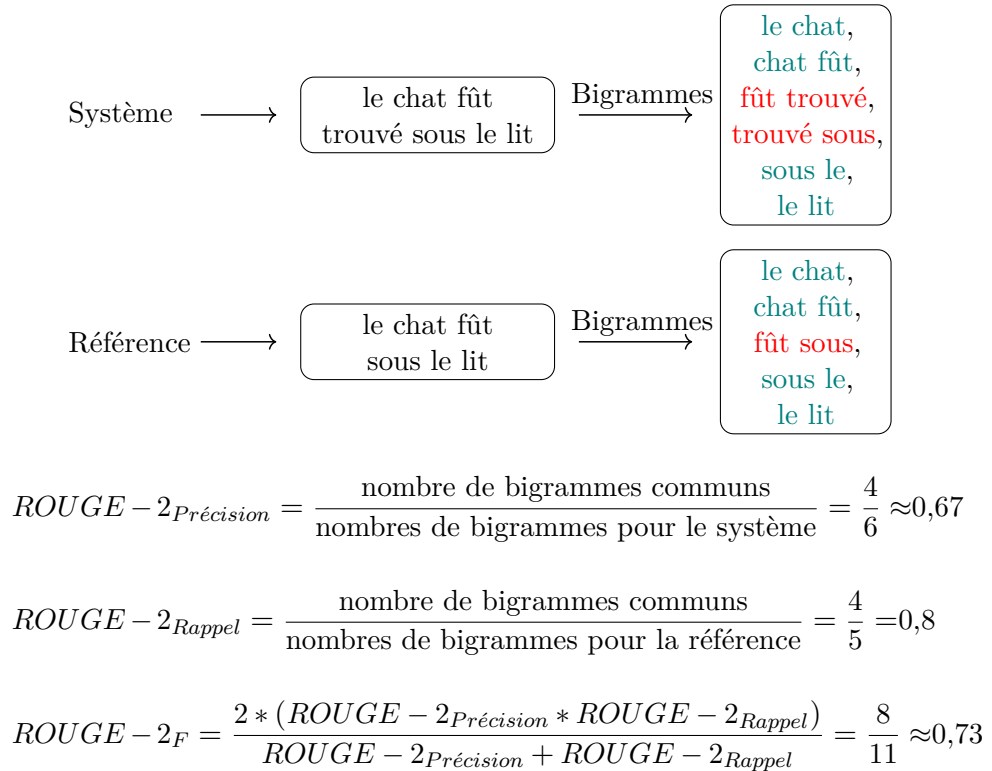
Système

le chat fût trouvé sous le lit

Bigrammes

le chat, chat fût, fût trouvé, trouvé sous, sous le, le lit

Référence

le chat fût sous le lit

Bigrammes

le chat, chat fût, fût sous, sous le, le lit

$ROUGE-2_{Précision} = \frac{\text{nombre de bigrammes communs}}{\text{nombres de bigrammes pour le système}} = \frac{4}{6} \approx 0{,}67$

$ROUGE-2_{Rappel} = \frac{\text{nombre de bigrammes communs}}{\text{nombres de bigrammes pour la référence}} = \frac{4}{5} = 0{,}8$

$ROUGE-2_{F} = \frac{2*(ROUGE-2_{Précision}*ROUGE-2_{Rappel})}{ROUGE-2_{Précision}+ROUGE-2_{Rappel}} = \frac{8}{11} \approx 0{,}73$